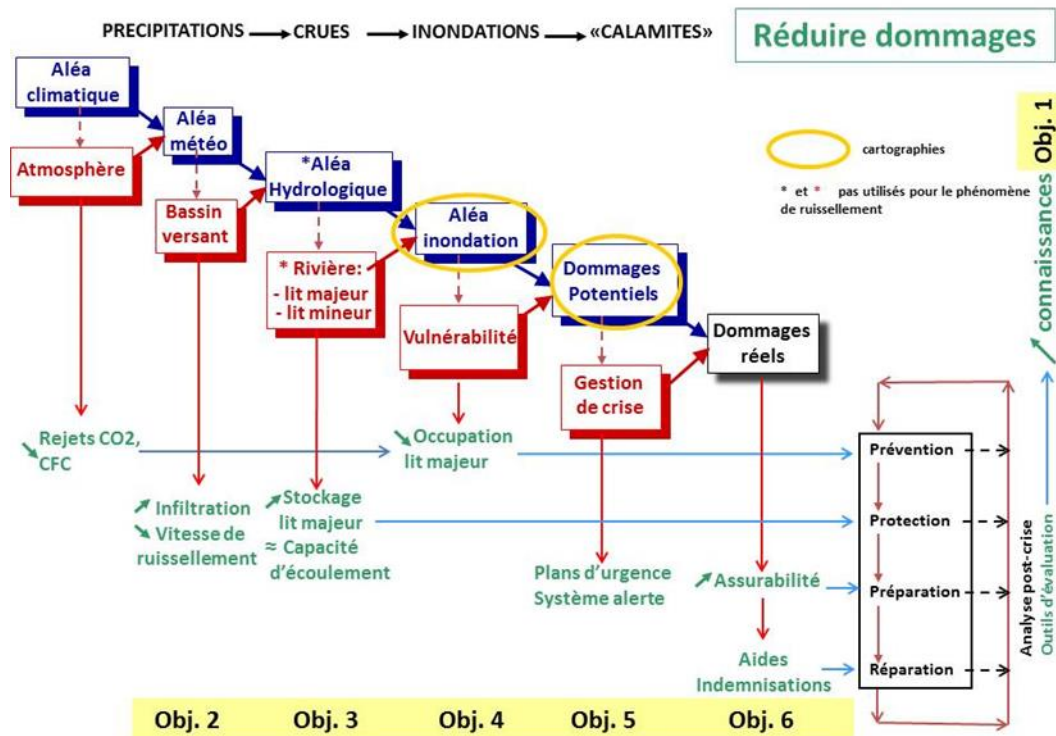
PRECIPITATIONS → CRUES → INONDATIONS → «CALAMITES»

Réduire dommages

Aléa climatique

Atmosphère

Aléa météo

Bassin versant

*Aléa Hydrologique

* Rivière:
- lit majeur
- lit mineur

Aléa inondation

Vulnérabilité

Dommages Potentiels

Gestion de crise

Dommages réels

cartographies

* et * pas utilisés pour le phénomène de ruissellement

Obj. 1

↗ connaissances

↘ Rejets CO2, CFC

↗ Infiltration
↘ Vitesse de ruissellement

↗ Stockage lit majeur
≈ Capacité d'écoulement

↘ Occupation lit majeur

Plans d'urgence
Système alerte

↗ Assurabilité

Aides
Indemnisations

Prévention

Protection

Préparation

Réparation

Analyse post-crise
Outils d'évaluation

Obj. 2 Obj. 3 Obj. 4 Obj. 5 Obj. 6